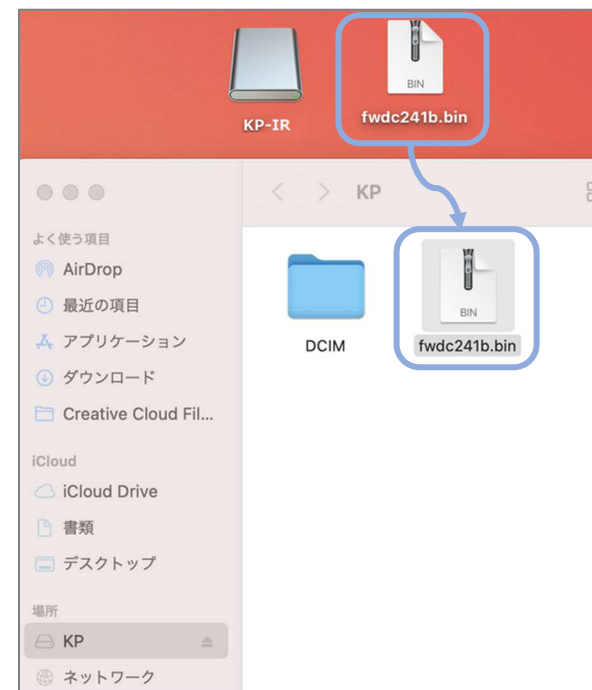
KP-IR

BIN

fwdc241b.bin

KP

よく使う項目

AirDrop

最近の項目

アプリケーション

ダウンロード

Creative Cloud Fil...

iCloud

iCloud Drive

書類

デスクトップ

場所

KP

ネットワーク

DCIM

BIN

fwdc241b.bin